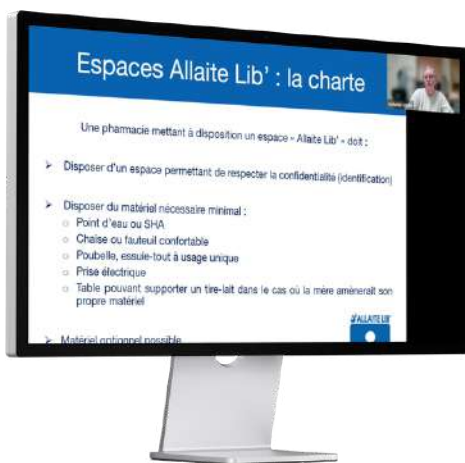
Espaces Allaite Lib' : la charte

Une pharmacie mettant à disposition un espace « Allaite Lib' » doit :

➢ Disposer d'un espace permettant de respecter la confidentialité (identification)

➢ Disposer du matériel nécessaire minimal :
○ Point d'eau ou SHA
○ Chaise ou fauteuil confortable
○ Poubelle, essuie-tout à usage unique
○ Prise électrique
○ Table pouvant supporter un tire-lait dans le cas où la mère amènerait son propre matériel

➢ Matériel optionnel possible

ALLAITE LIB'